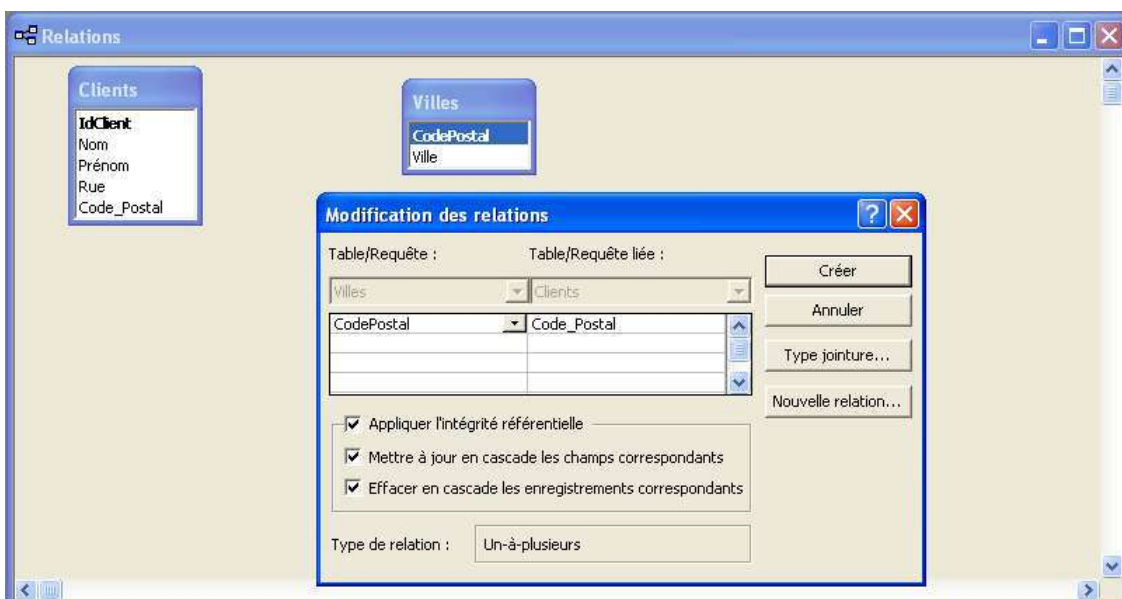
Relations

Clients
IdClient
Nom
Prénom
Rue
Code_Postal

Villes
CodePostal
Ville

Modification des relations

Table/Requête :
Table/Requête liée :

Villes
Clients

| CodePostal | Code_Postal |
|---|---|
| | |
| | |
| | |

Créer
Annuler
Type jointure...
Nouvelle relation...

Appliquer l'intégrité référentielle
Mettre à jour en cascade les champs correspondants
Effacer en cascade les enregistrements correspondants

Type de relation : Un-à-plusieurs